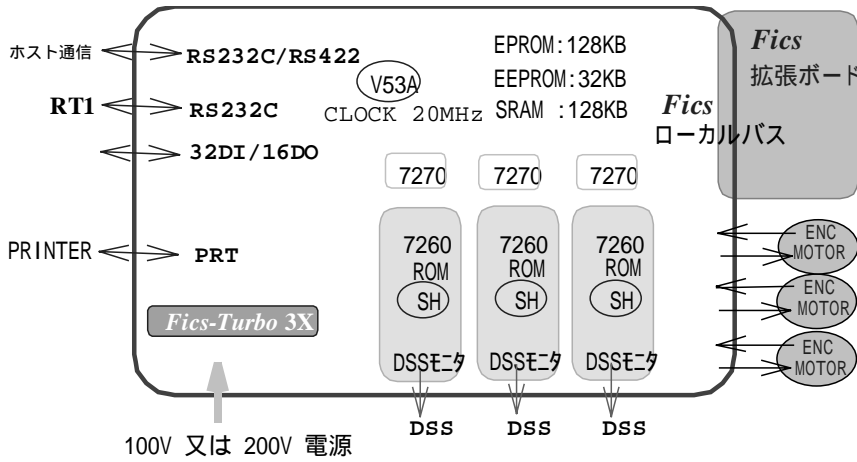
ホスト通信
RS232C/RS422
RT1
RS232C
32DI/16DO
PRINTER
PRT

V53A
CLOCK 20MHz

EPROM:128KB
EEPROM:32KB
SRAM :128KB

Fics
拡張ボード

Fics
ローカルバス

7270
7270
7270

7260
ROM
SH
DSSﾓﾆﾀ

7260
ROM
SH
DSSﾓﾆﾀ

7260
ROM
SH
DSSﾓﾆﾀ

ENC
MOTOR
ENC
MOTOR
ENC
MOTOR

Fics-Turbo 3X

DSS
DSS
DSS

100V 又は 200V 電源